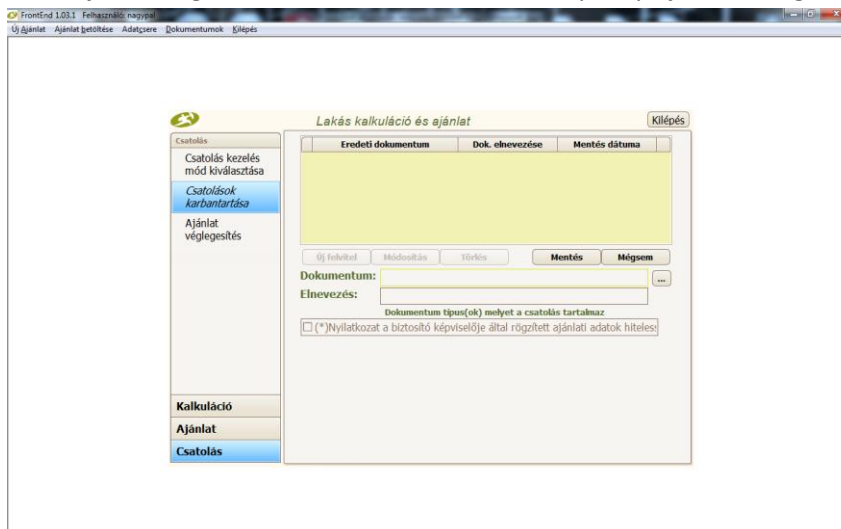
FrontEnd 1.03.1 Felhasználó: nagypal

Új Ajánlat Ajánlat betöltése Adatcsere Dokumentumok Kilépés

Lakás kalkuláció és ajánlat

Kilépés

Csatolás

Csatolás kezelés mód kiválasztása

Csatolások karbantartása

Ajánlat véglegesítés

| Eredeti dokumentum | Dok. elnevezése | Mentés dátuma |
|---|---|---|

Új felvitel Módosítás Törlés Mentés Mégsem

Dokumentum:

...

Elnevezés:

Dokumentum tipus(ok) melyet a csatolás tartalmaz

(*)Nyilatkozat a biztosító képviselője által rögzített ajánlati adatok hiteles

Kalkuláció

Ajánlat

Csatolás